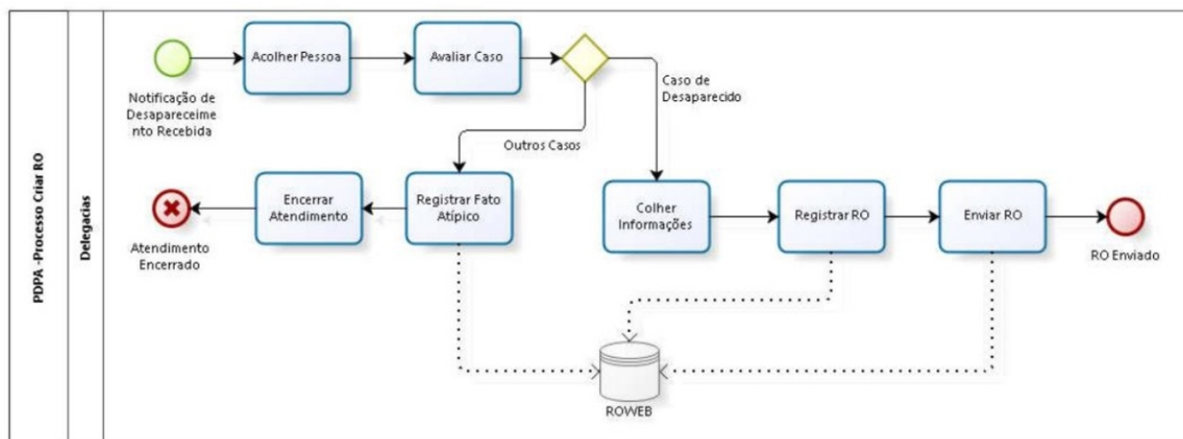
PDPA -Processo Criar RO

Delegacias

Notificação de Desapareceimento Recebida

Acolher Pessoa

Avaliar Caso

Caso de Desaparecido

Outros Casos

Atendimento Encerrado

Encerrar Atendimento

Registrar Fato Atípico

Colher Informações

Registrar RO

Enviar RO

RO Enviado

ROWEB